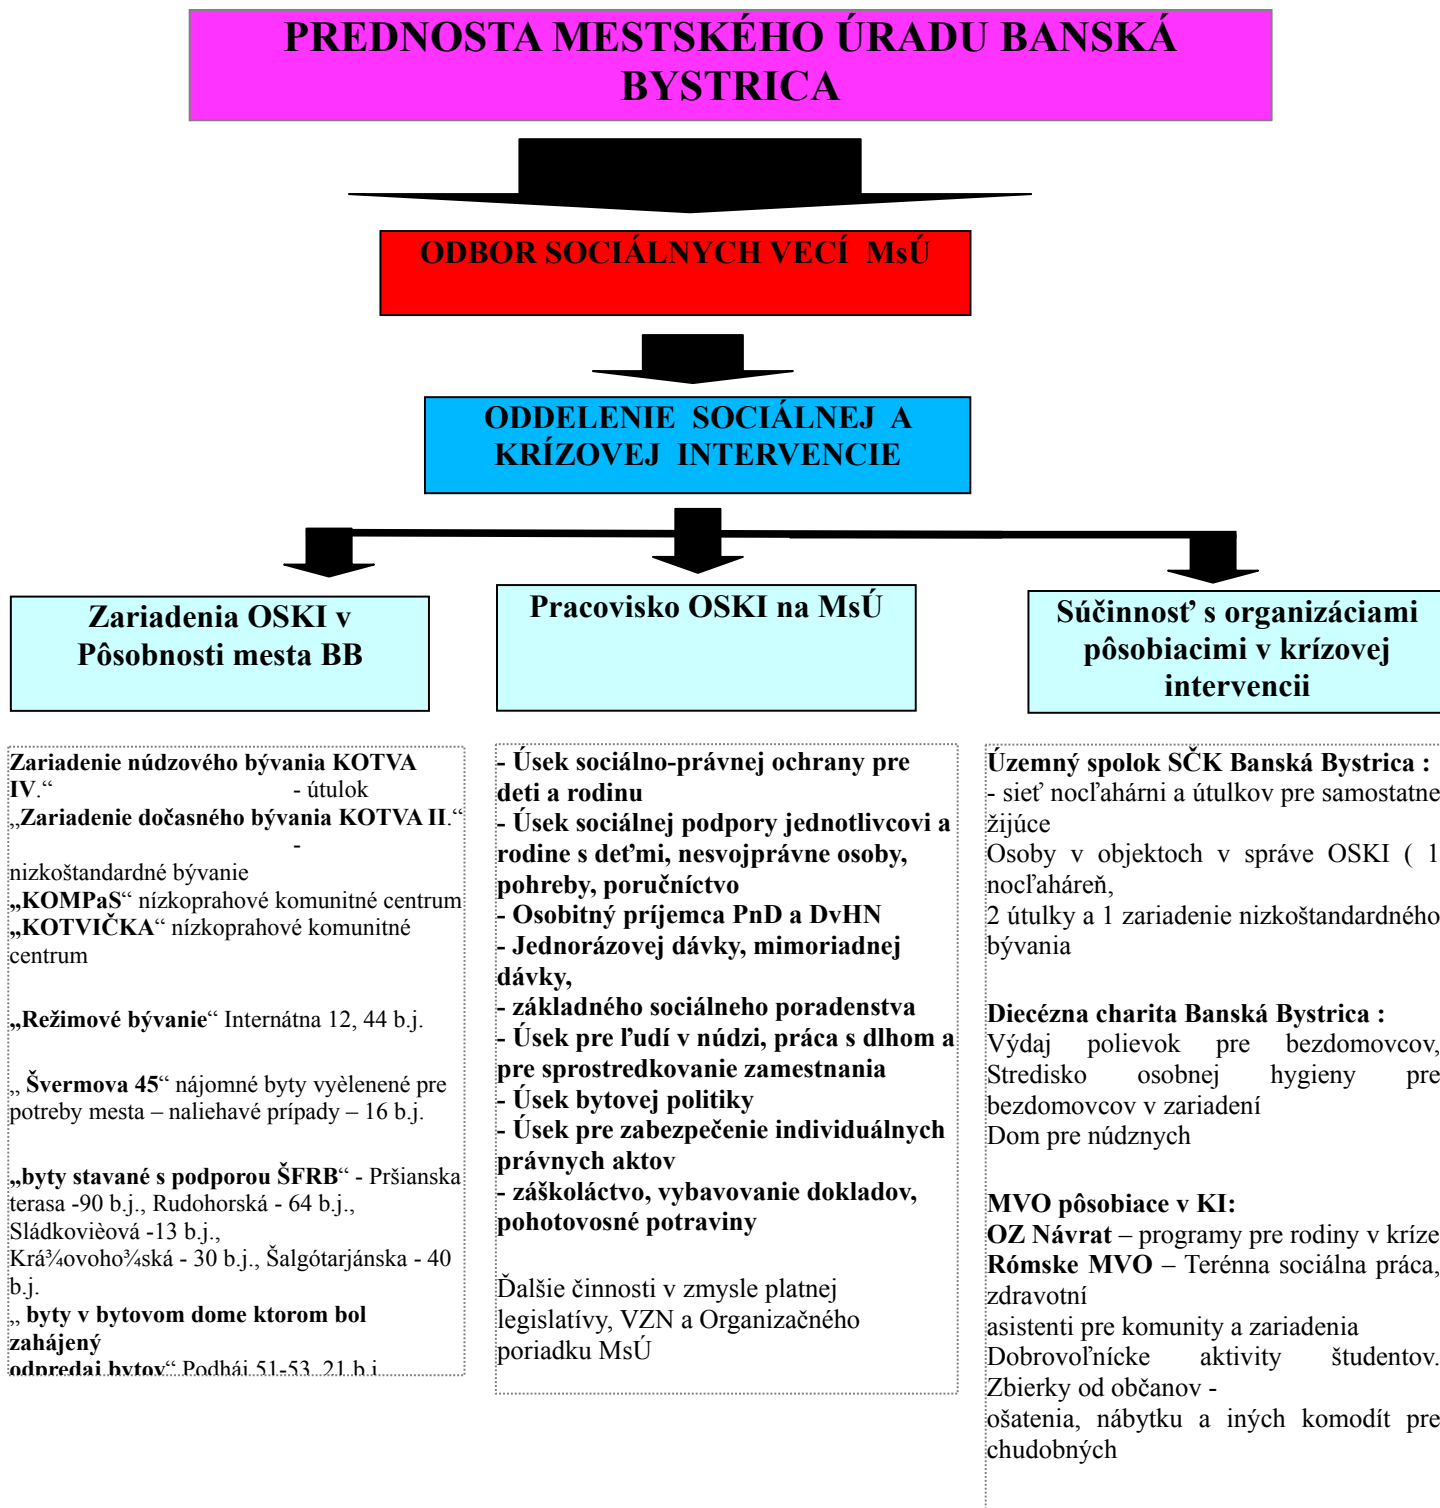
PREDNOSTA MESTSKÉHO ÚRADU BANSKÁ BYSTRICA

ODBOR SOCIÁLNYCH VECÍ MsÚ

ODDELENIE SOCIÁLNEJ A KRÍZOVEJ INTERVENCIE

Zariadenia OSKI v Pôsobnosti mesta BB

Pracovisko OSKI na MsÚ

Súčinnosť s organizáciami pôsobiacimi v krízovej intervencii

Zariadenie núdzového bývania KOTVA IV." - útulok
„Zariadenie dočasného bývania KOTVA II." - nizkoštandardné bývanie
„KOMPaS" nízkoprahové komunitné centrum
„KOTVIČKA" nízkoprahové komunitné centrum

„Režimové bývanie" Internátna 12, 44 b.j.

„ Švermova 45" nájomné byty vyèlenené pre potreby mesta – naliehavé prípady – 16 b.j.

„byty stavané s podporou ŠFRB" - Pršianska terasa -90 b.j., Rudohorská - 64 b.j., Sládkovièová -13 b.j., Krá¾ovoho¾ská - 30 b.j., Šalgótarjánska - 40 b.j.
„ byty v bytovom dome ktorom bol zahájený odpredaj bytov" Podháj 51-53, 21 b.j.

- Úsek sociálno-právnej ochrany pre deti a rodinu
- Úsek sociálnej podpory jednotlivcovi a rodine s deťmi, nesvojprávne osoby, pohreby, poručníctvo
- Osobitný príjemca PnD a DvHN
- Jednorázovej dávky, mimoriadnej dávky,
- základného sociálneho poradenstva
- Úsek pre ľudí v núdzi, práca s dlhom a pre sprostredkovanie zamestnania
- Úsek bytovej politiky
- Úsek pre zabezpečenie individuálnych právnych aktov
- záškoláctvo, vybavovanie dokladov, pohotovosné potraviny

Ďalšie činnosti v zmysle platnej legislatívy, VZN a Organizačného poriadku MsÚ

Územný spolok SČK Banská Bystrica :
- sieť nocľahárni a útulkov pre samostatne žijúce
Osoby v objektoch v správe OSKI ( 1 nocľaháreň,
2 útulky a 1 zariadenie nizkoštandardného bývania

Diecézna charita Banská Bystrica :
Výdaj polievok pre bezdomovcov, Stredisko osobnej hygieny pre bezdomovcov v zariadení
Dom pre núdznych

MVO pôsobiace v KI:
OZ Návrat – programy pre rodiny v kríze
Rómske MVO – Terénna sociálna práca, zdravotní asistenti pre komuny a zariadenia
Dobrovoľnícke aktivity študentov.
Zbierky od občanov - ošatenia, nábytku a iných komodít pre chudobných